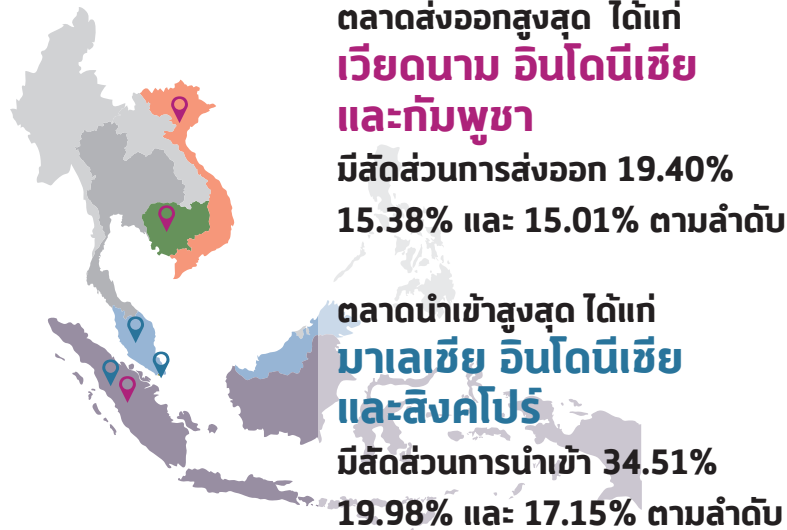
ตลาดส่งออกสูงสุด ได้แก่
เวียดนาม อินโดนีเซีย และกัมพูชา
มีสัดส่วนการส่งออก 19.40% 15.38% และ 15.01% ตามลำดับ

ตลาดนำเข้าสูงสุด ได้แก่
มาเลเซีย อินโดนีเซีย และสิงคโปร์
มีสัดส่วนการนำเข้า 34.51% 19.98% และ 17.15% ตามลำดับ